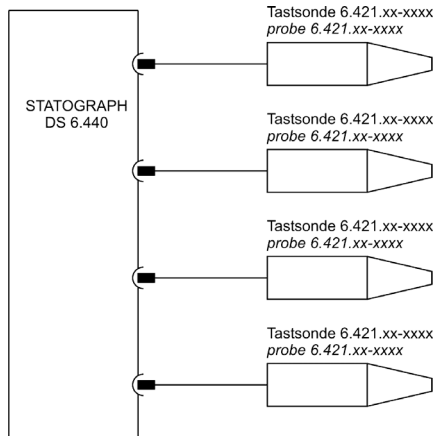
STATOGRAPH
DS 6.440

Tastsonde 6.421.xx-xxxx
*probe 6.421.xx-xxxx*

Tastsonde 6.421.xx-xxxx
*probe 6.421.xx-xxxx*

Tastsonde 6.421.xx-xxxx
*probe 6.421.xx-xxxx*

Tastsonde 6.421.xx-xxxx
*probe 6.421.xx-xxxx*